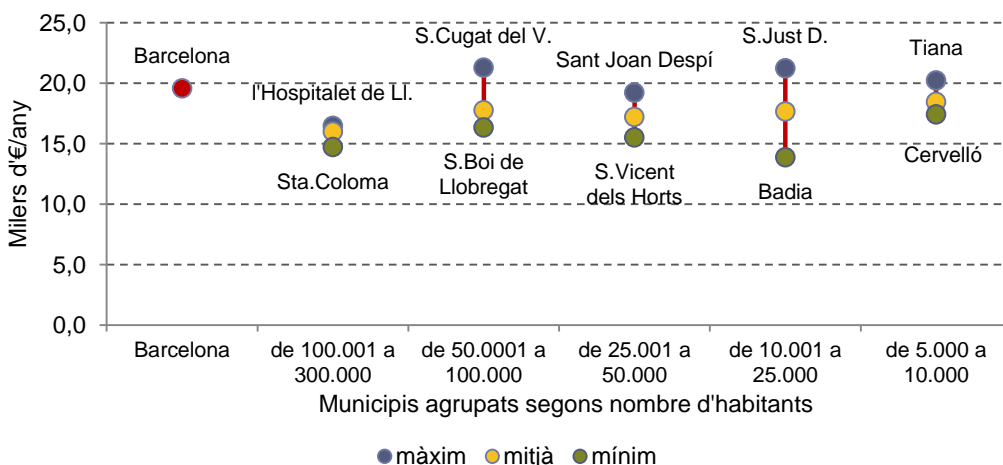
25,0
20,0
15,0
10,0
5,0
0,0

Milers d'€/any

Barcelona
l'Hospitalet de Ll.
Sta.Coloma
S.Cugat del V.
S.Boi de Llobregat
Sant Joan Despí
S.Vicent dels Horts
S.Just D.
Badia
Tiana
Cervelló

Barcelona
de 100.001 a 300.000
de 50.0001 a 100.000
de 25.001 a 50.000
de 10.001 a 25.000
de 5.000 a 10.000

Municipis agrupats segons nombre d'habitants

màxim mitjà mínim